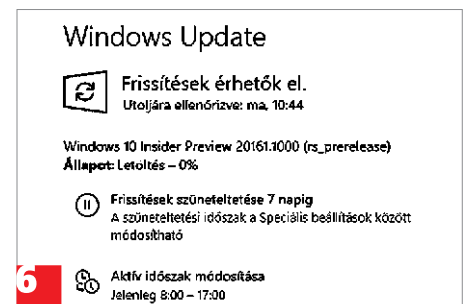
Windows Update

Frissítések érhetők el.
Utoljára ellenőrizve: ma, 10:44

Windows 10 Insider Preview 20161.1000 (rs_prerelease)
Állapot: Letöltés – 0%

Frissítések szüneteltetése 7 napig
A szüneteltetési időszak a Speciális beállítások között módosítható

6

Aktív időszak módosítása
Jelenleg 8:00 – 17:00